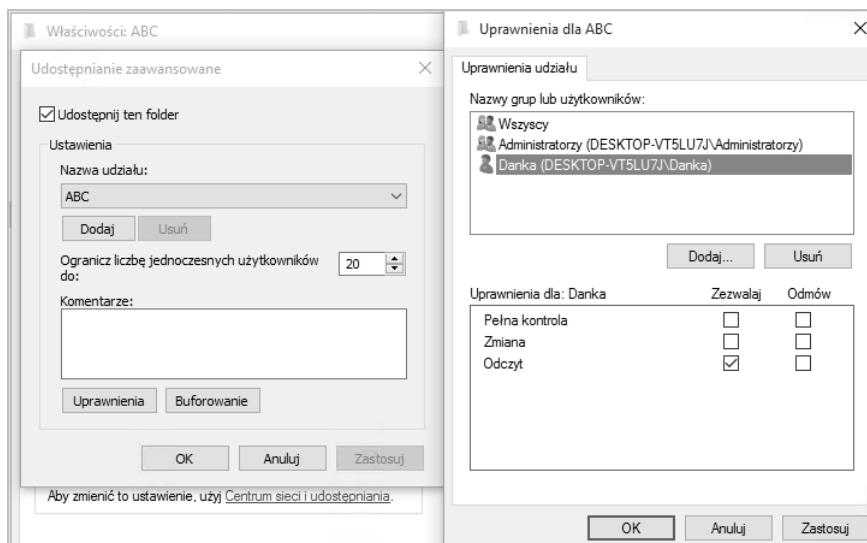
Właściwości: ABC

Udostępnianie zaawansowane

Udostępnij ten folder

Ustawienia

Nazwa udziału:

ABC

Dodaj

Usuń

Ogranicz liczbę jednoczesnych użytkowników do:

20

Komentarze:

Uprawnienia

Buforowanie

OK

Anuluj

Zastosuj

Aby zmienić to ustawienie, użyj Centrum sieci i udostępniania.

Uprawnienia dla ABC

Uprawnienia udziału

Nazwy grup lub użytkowników:

Wszyscy

Administratorzy (DESKTOP-VT5LU7J\Administratorzy)

Danka (DESKTOP-VT5LU7J\Danka)

Dodaj...

Usuń

| Uprawnienia dla: Danka | Zezwalaj | Odmów |
|---|---|---|
| Pełna kontrola | ☐ | ☐ |
| Zmiana | ☐ | ☐ |
| Odczyt | ☑ | ☐ |

OK

Anuluj

Zastosuj